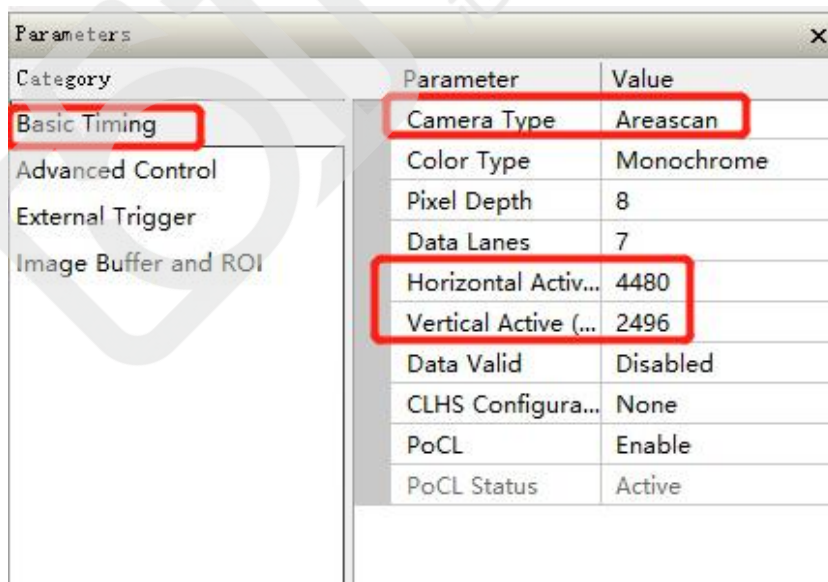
Parameters ×

Category

Basic Timing

Advanced Control

External Trigger

Image Buffer and ROI

| Parameter | Value |
|---|---|
| Camera Type | Areascan |
| Color Type | Monochrome |
| Pixel Depth | 8 |
| Data Lanes | 7 |
| Horizontal Activ... | 4480 |
| Vertical Active (... | 2496 |
| Data Valid | Disabled |
| CLHS Configura... | None |
| PoCL | Enable |
| PoCL Status | Active |